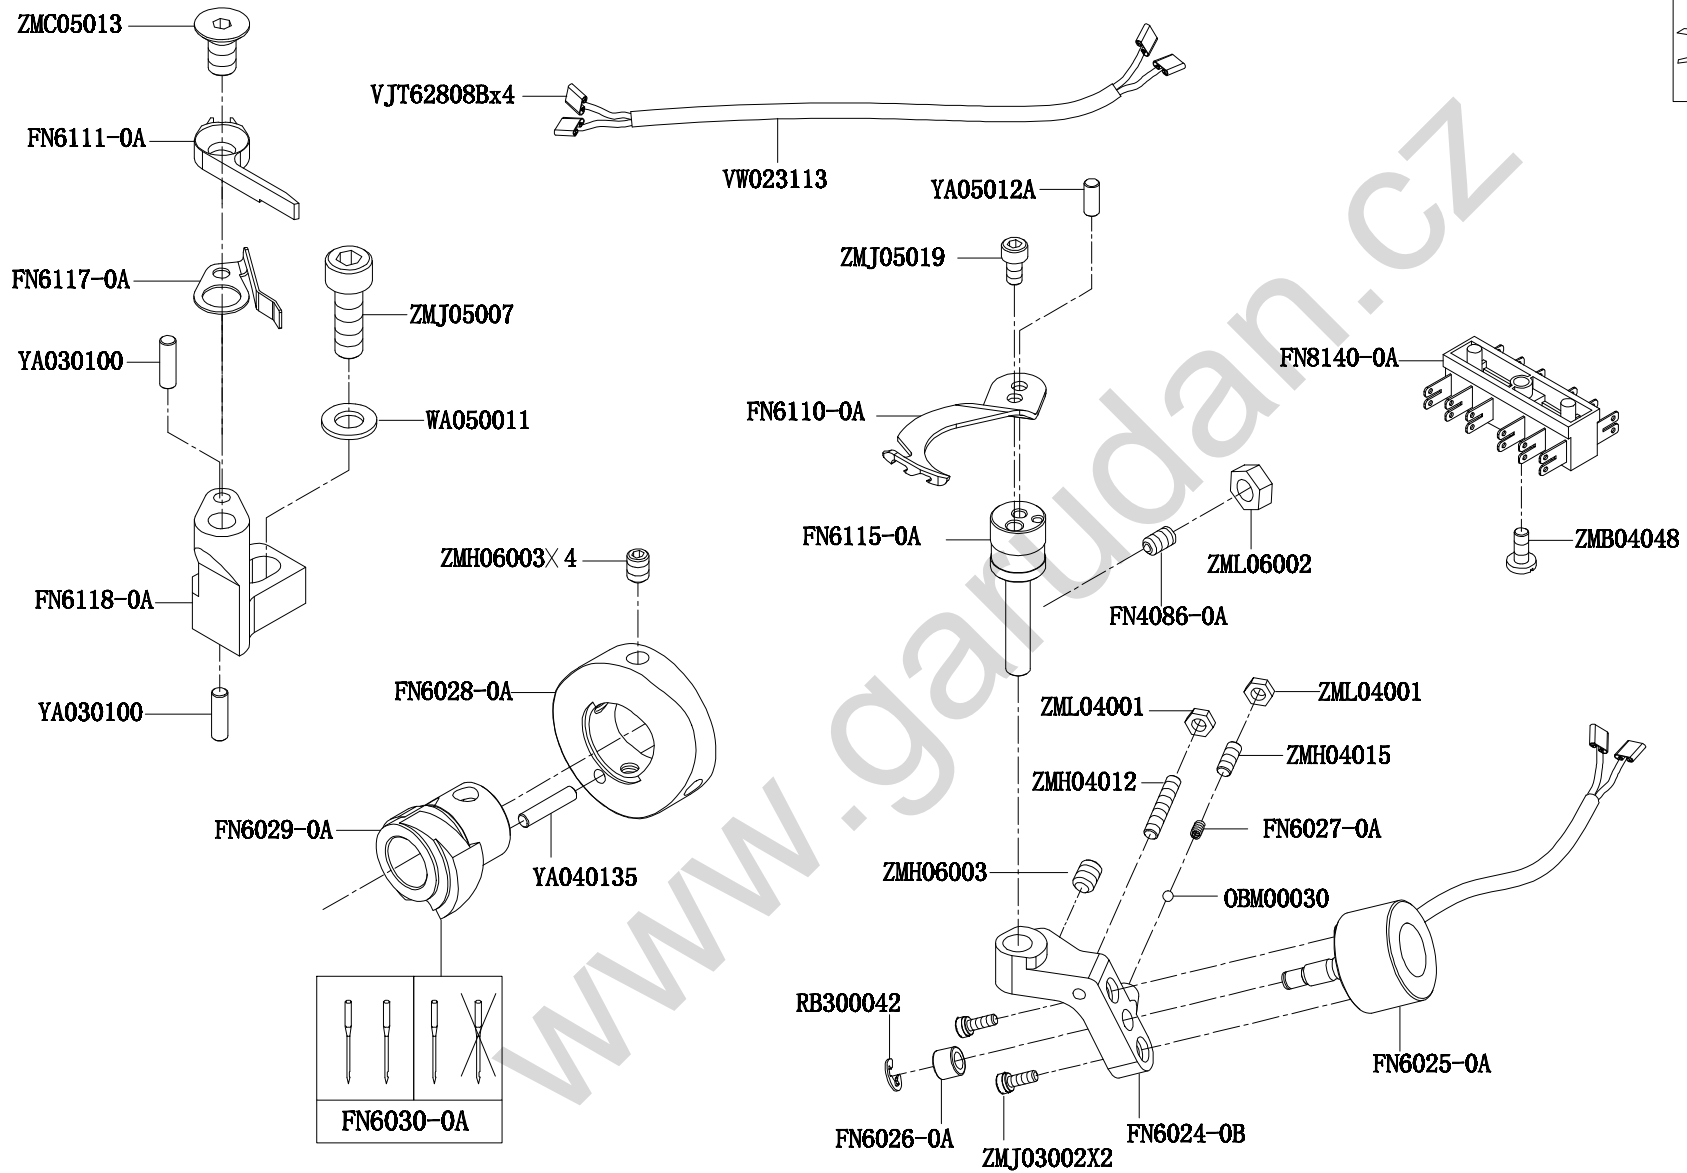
ZMC05013
VJT62808Bx4
FN6111-0A
VW023113
YA05012A
ZMJ05019
FN6117-0A
ZMJ05007
YA030100
FN8140-0A
WA050011
FN6110-0A
FN6115-0A
ZMH06003╳4
ZML06002
ZMB04048
FN6118-0A
FN4086-0A
FN6028-0A
ZML04001
ZML04001
YA030100
ZMH04015
ZMH04012
FN6029-0A
FN6027-0A
YA040135
ZMH06003
OBM00030
RB300042
FN6025-0A
FN6030-0A
FN6026-0A
FN6024-0B
ZMJ03002X2
www.garudan.cz